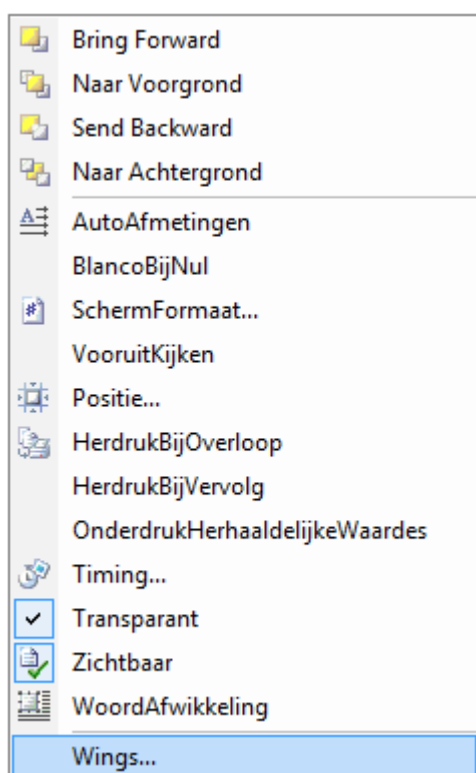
Bring Forward
Naar Voorgrond
Send Backward
Naar Achtergrond
AutoAfmetingen
BlancoBijNul
SchermFormaat...
VooruitKijken
Positie...
HerdrukBijOverloop
HerdrukBijVervolg
OnderdrukHerhaaldelijkeWaardes
Timing...
Transparant
Zichtbaar
WoordAfwikkeling
Wings...